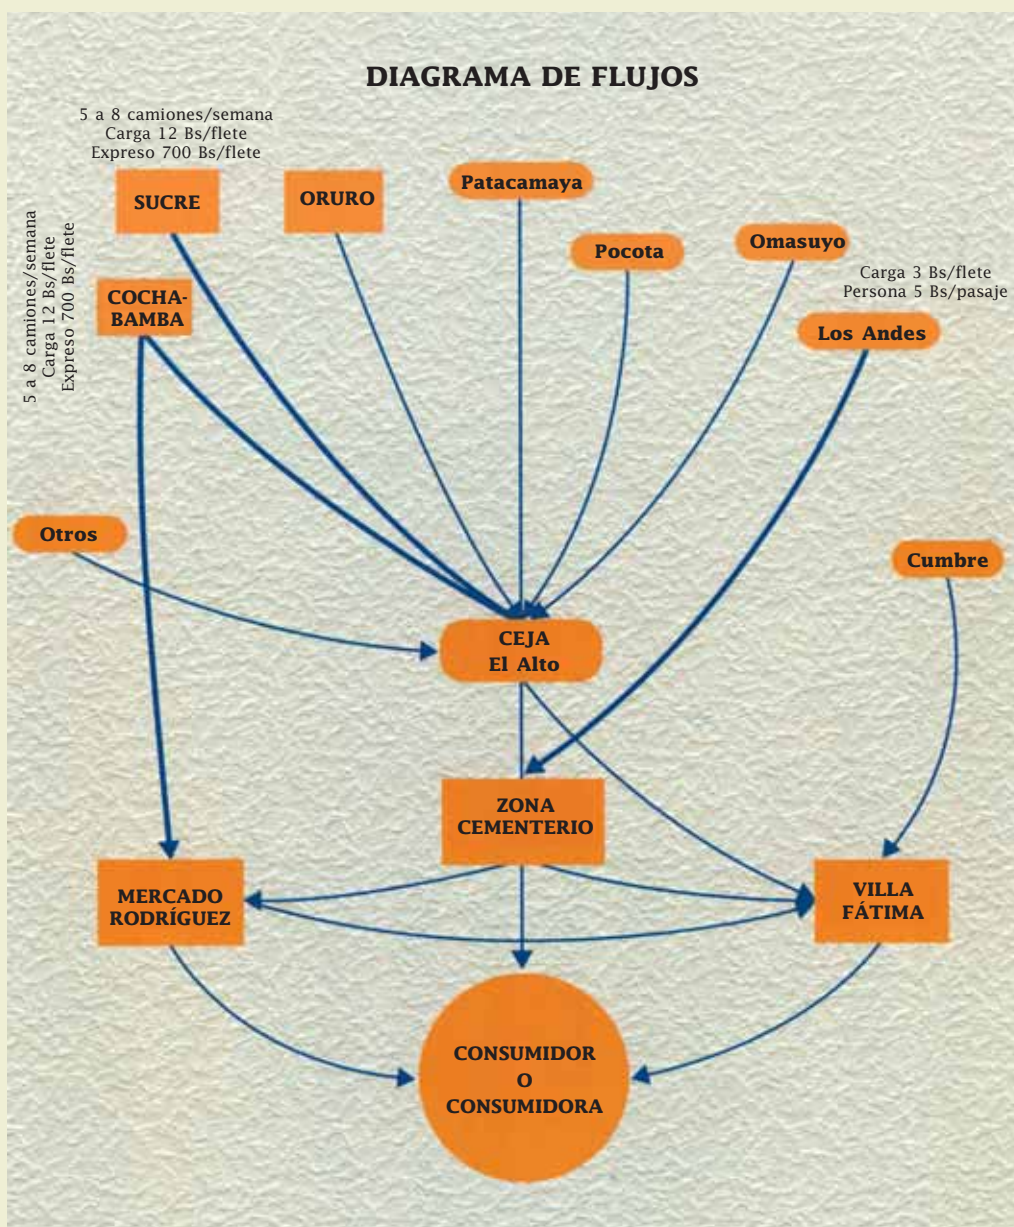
DIAGRAMA DE FLUJOS

5 a 8 camiones/semana
Carga 12 Bs/flete
Expreso 700 Bs/flete

SUCRE

ORURO

Patacamaya

Pocota

Omasuyo

5 a 8 camiones/semana
Carga 12 Bs/flete
Expreso 700 Bs/flete

COCHA-BAMBA

Carga 3 Bs/flete
Persona 5 Bs/pasaje

Los Andes

Otros

Cumbre

CEJA
El Alto

ZONA
CEMENTERIO

MERCADO
RODRÍGUEZ

VILLA
FÁTIMA

CONSUMIDOR
O
CONSUMIDORA